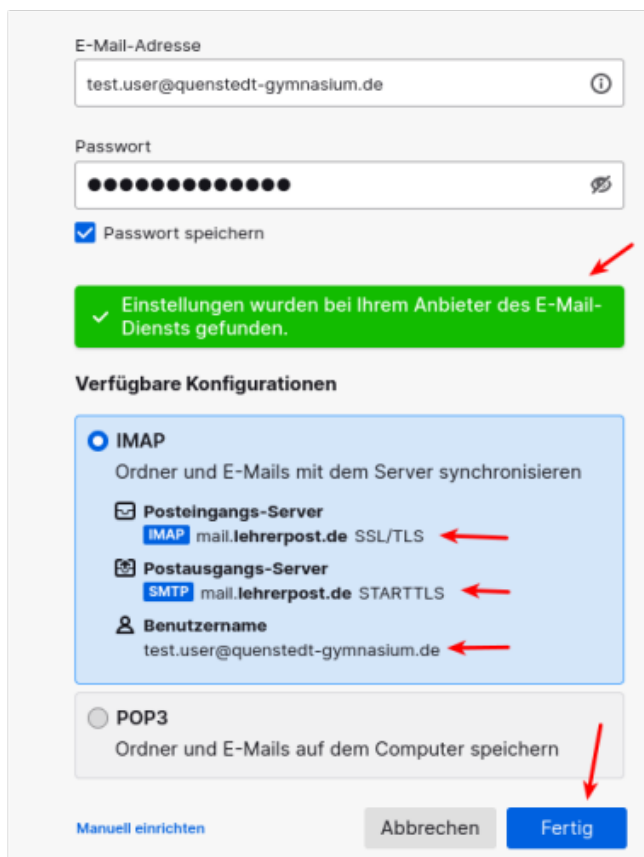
E-Mail-Adresse

test.user@quenstedt-gymnasium.de

Passwort

••••••••••••••

Passwort speichern

Einstellungen wurden bei Ihrem Anbieter des E-Mail-Diensts gefunden.

Verfügbare Konfigurationen

IMAP

Ordner und E-Mails mit dem Server synchronisieren

Posteingangs-Server

IMAP mail.lehrerpost.de SSL/TLS

Postausgangs-Server

SMTP mail.lehrerpost.de STARTTLS

Benutzername

test.user@quenstedt-gymnasium.de

POP3

Ordner und E-Mails auf dem Computer speichern

Manuell einrichten

Abbrechen

Fertig